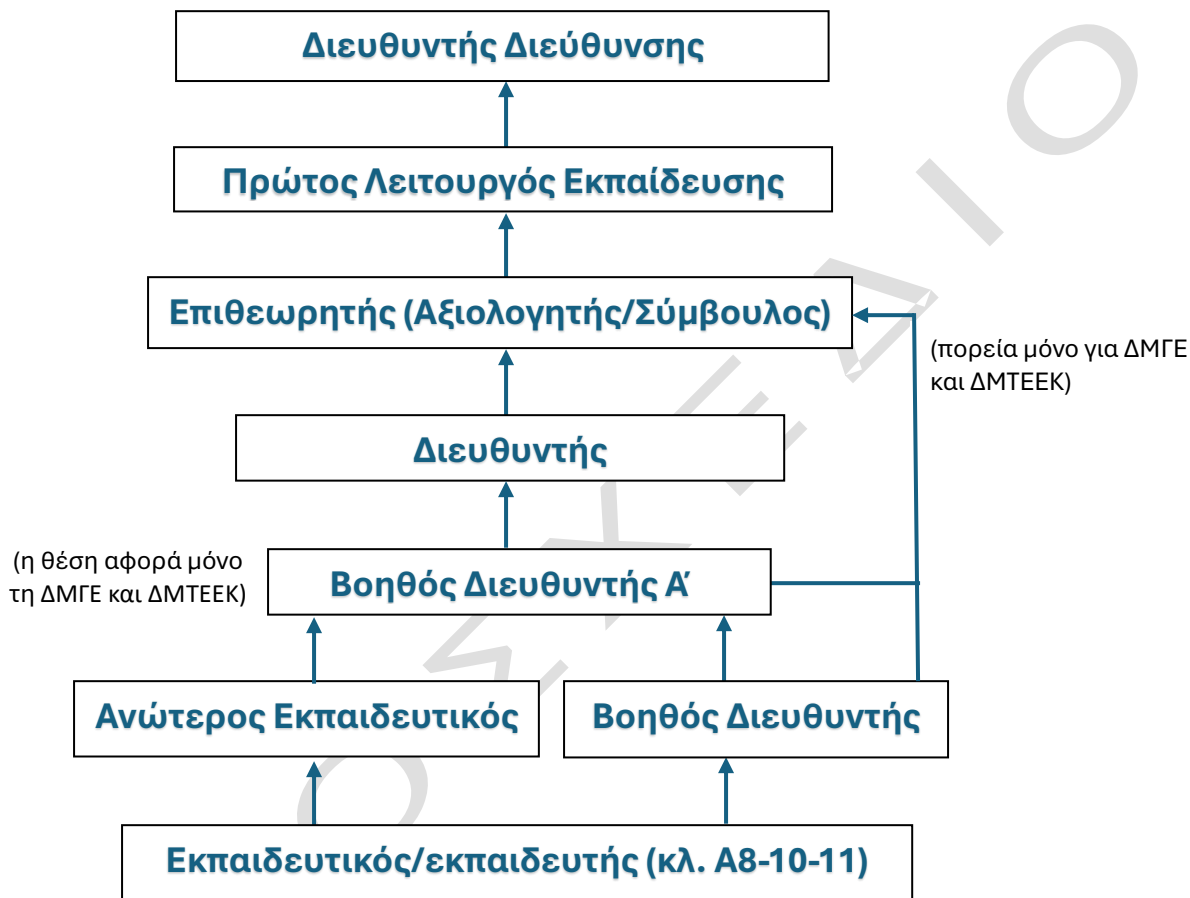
Διευθυντής Διεύθυνσης

Πρώτος Λειτουργός Εκπαίδευσης

Επιθεωρητής (Αξιολογητής/Σύμβουλος)

(πορεία μόνο για ΔΜΓΕ και ΔΜΤΕΕΚ)

Διευθυντής

(η θέση αφορά μόνο τη ΔΜΓΕ και ΔΜΤΕΕΚ)

Βοηθός Διευθυντής Α΄

Ανώτερος Εκπαιδευτικός

Βοηθός Διευθυντής

Εκπαιδευτικός/εκπαιδευτής (κλ. Α8-10-11)